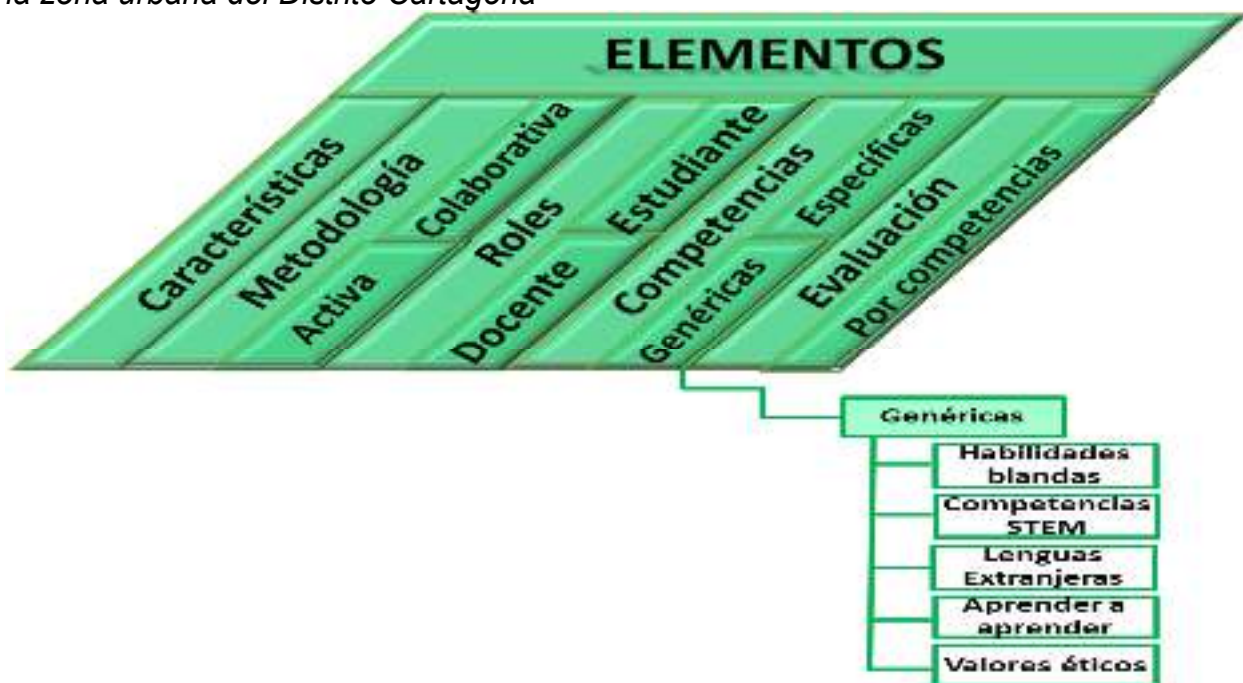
la zona urbana del Distrito Cartagena

ELEMENTOS

Características

Metodología

Activa

Colaborativa

Roles

Docente

Estudiante

Competencias

Genéricas

Específicas

Evaluación

Por competencias

Genéricas

Habilidades blandas

Competencias STEM

Lenguas Extranjeras

Aprender a aprender

Valores éticos